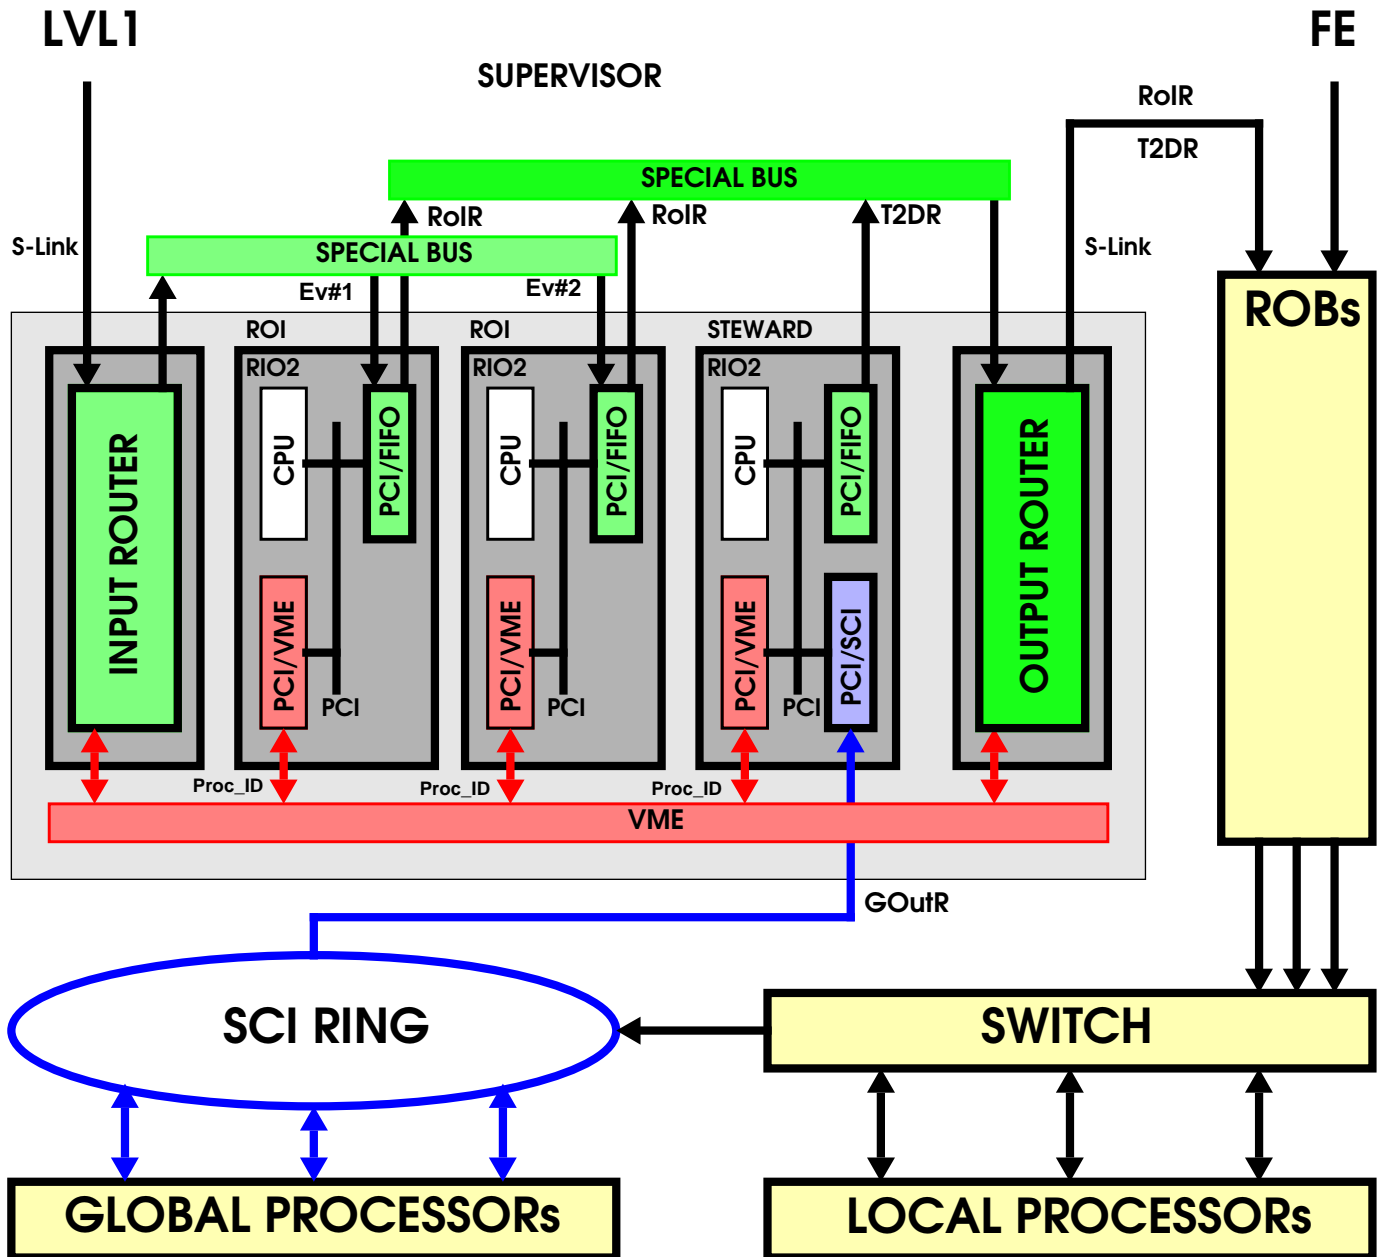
LVL1

FE

SUPERVISOR

RoIR

T2DR

SPECIAL BUS

RoIR

RoIR

T2DR

S-Link

SPECIAL BUS

S-Link

Ev#1

Ev#2

ROI

ROI

STEWARD

ROBs

RIO2

RIO2

RIO2

INPUT ROUTER

CPU

PCI/FIFO

CPU

PCI/FIFO

CPU

PCI/FIFO

OUTPUT ROUTER

PCI/VME

PCI

PCI/VME

PCI

PCI/VME

PCI

PCI/SCI

Proc_ID

Proc_ID

Proc_ID

VME

GOutR

SCI RING

SWITCH

GLOBAL PROCESSORs

LOCAL PROCESSORs